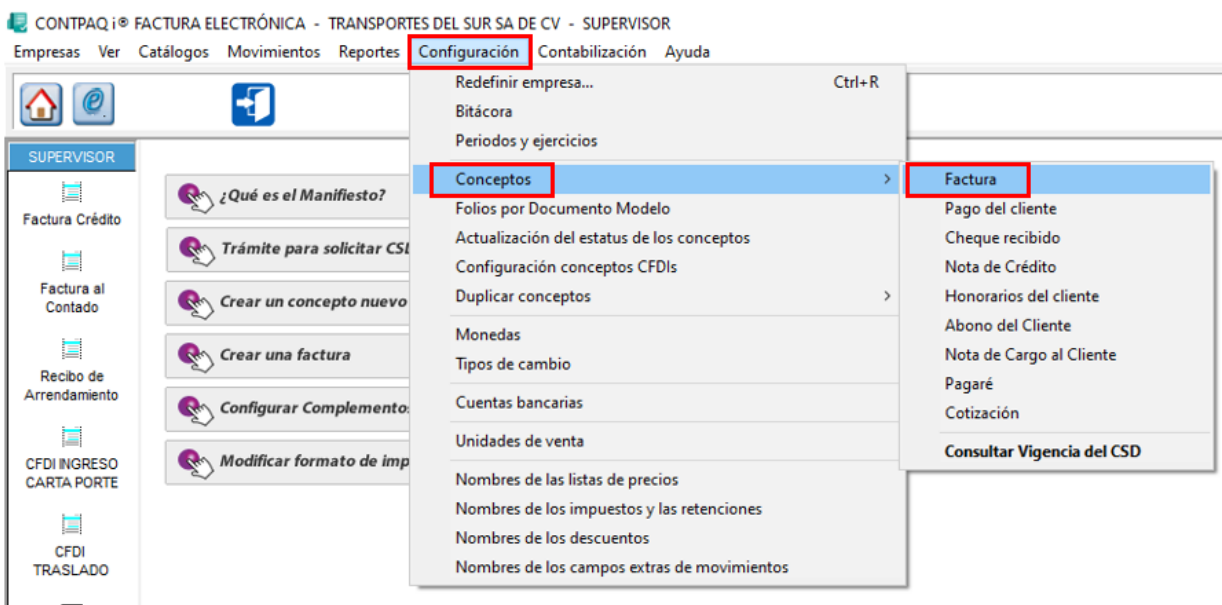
CONTPAQ i® FACTURA ELECTRÓNICA - TRANSPORTES DEL SUR SA DE CV - SUPERVISOR

Empresas Ver Catálogos Movimientos Reportes Configuración Contabilización Ayuda

SUPERVISOR

Factura Crédito

Factura al Contado

Recibo de Arrendamiento

CFDI INGRESO CARTA PORTE

CFDI TRASLADO

¿Qué es el Manifiesto?

Trámite para solicitar CSL

Crear un concepto nuevo

Crear una factura

Configurar Complementos

Modificar formato de imp

Redefinir empresa... Ctrl+R
Bitácora
Periodos y ejercicios
Conceptos
Folios por Documento Modelo
Actualización del estatus de los conceptos
Configuración conceptos CFDIs
Duplicar conceptos
Monedas
Tipos de cambio
Cuentas bancarias
Unidades de venta
Nombres de las listas de precios
Nombres de los impuestos y las retenciones
Nombres de los descuentos
Nombres de los campos extras de movimientos

Factura
Pago del cliente
Cheque recibido
Nota de Crédito
Honorarios del cliente
Abono del Cliente
Nota de Cargo al Cliente
Pagaré
Cotización
Consultar Vigencia del CSD